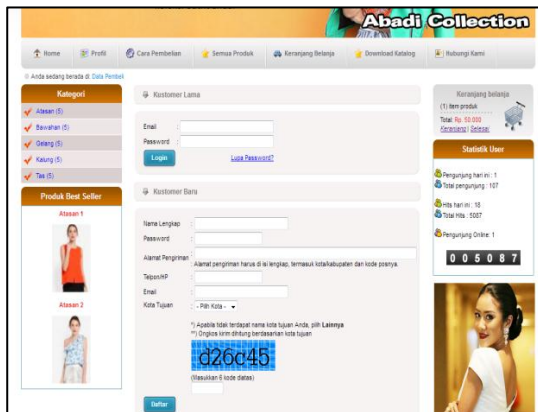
Abadi Collection

Home | Profil | Cara Pembelian | Semua Produk | Keranjang Belanja | Download Katalog | Hubungi Kami

Anda sedang berada di: Data Pembeli

Kategori
Atasan (5)
Bawahan (5)
Gelang (5)
Kalung (5)
Tas (5)

Produk Best Seller
Atasan 1
Atasan 2

Kustomer Lama
Email :
Password :
Login
Lupa Password?

Kustomer Baru
Nama Lengkap :
Password :
Alamat Pengiriman :
Alamat pengiriman harus di isi lengkap, termasuk kota/kabupaten dan kode posnya.
Telpon/HP :
Email :
Kota Tujuan : - Pilih Kota -
*) Apabila tidak terdapat nama kota tujuan Anda, pilih Lainnya
**) Ongkos kirim dihitung berdasarkan kota tujuan
d26c45
(Masukkan 6 kode diatas)
Daftar

Keranjang belanja
(1) item produk
Total: Rp. 50.000
Keranjang | Selesai

Statistik User
Pengunjung hari ini : 1
Total pengunjung : 107
Hits hari ini : 18
Total Hits : 5007
Pengunjung Online: 1
0 0 5 0 8 7